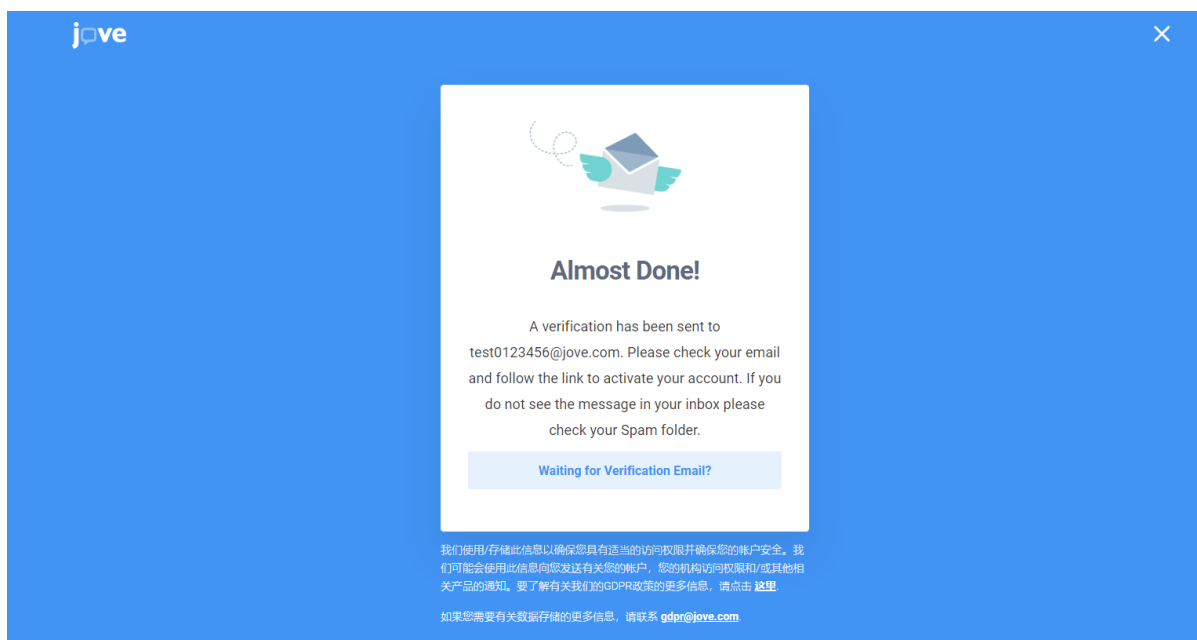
jove

Almost Done!

A verification has been sent to test0123456@jove.com. Please check your email and follow the link to activate your account. If you do not see the message in your inbox please check your Spam folder.

Waiting for Verification Email?

我们使用/存储此信息以确保您具有适当的访问权限并确保您的帐户安全。我们可能会使用此信息向您发送有关您的帐户，您的机构访问权限和/或其他相关产品的通知。要了解有关我们的GDPR政策的更多信息，请点击 这里.

如果您需要有关数据存储的更多信息，请联系 gdpr@jove.com.